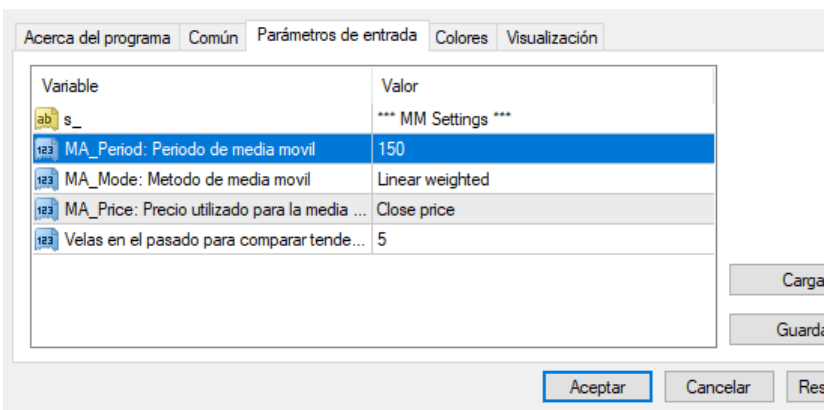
Acerca del programa | Común | Parámetros de entrada | Colores | Visualización

| Variable | Valor |
|---|---|
| ab s_ | *** MM Settings *** |
| 123 MA_Period: Periodo de media movil | 150 |
| 123 MA_Mode: Metodo de media movil | Linear weighted |
| 123 MA_Price: Precio utilizado para la media ... | Close price |
| 123 Velas en el pasado para comparar tende... | 5 |

Carga
Guarda
Aceptar
Cancelar
Res